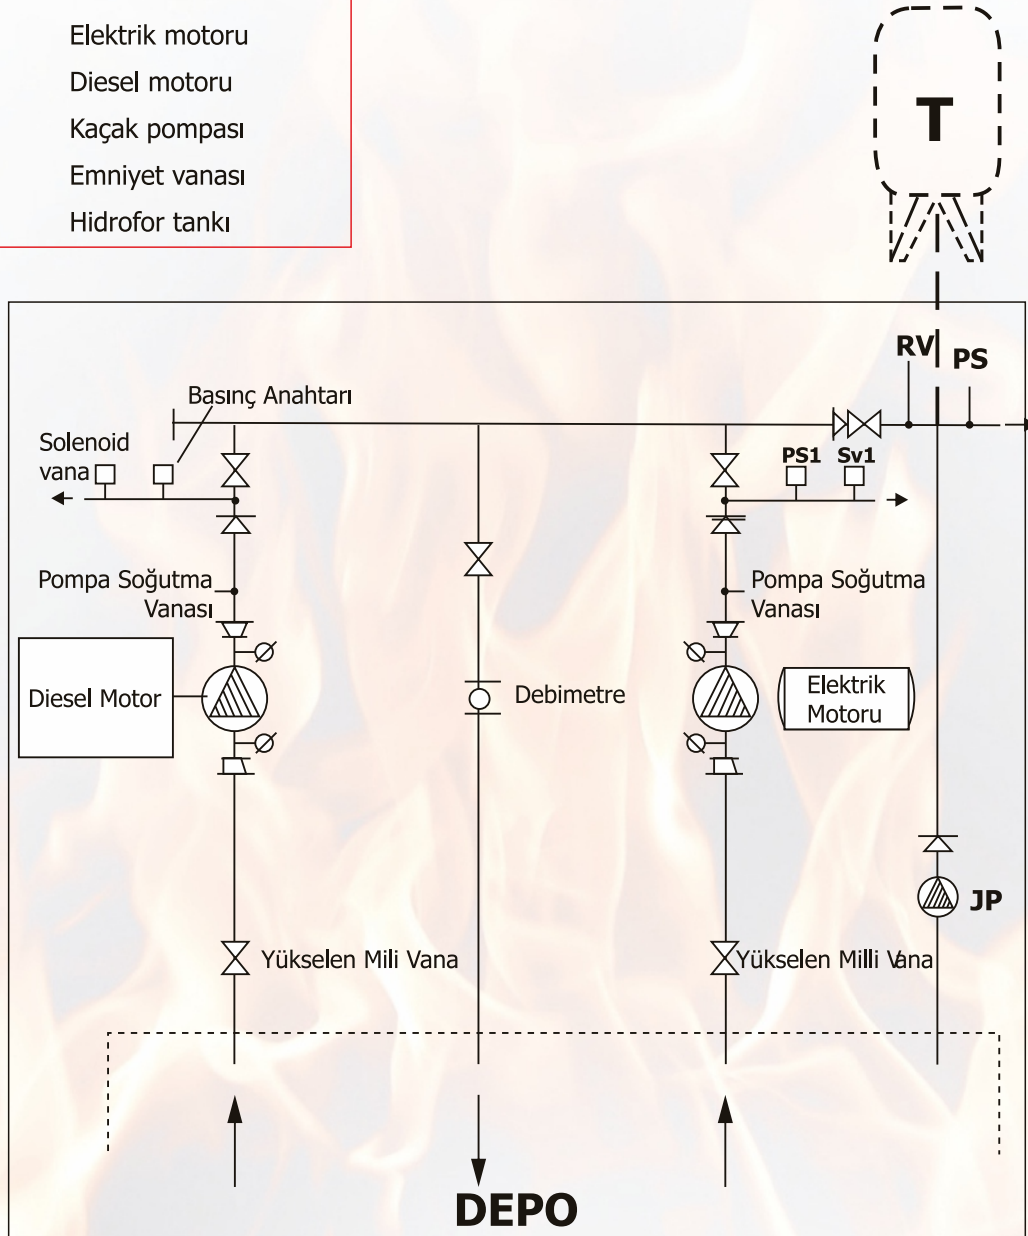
Elektrik motoru
Diesel motoru
Kaçak pompası
Emniyet vanası
Hidrofor tankı

T

RV
PS

Basınç Anahtarı

Solenoid vana

PS1 Sv1

Pompa Soğutma Vanası

Pompa Soğutma Vanası

Diesel Motor

Debimetre

Elektrik Motoru

JP

Yükselen Mili Vana

Yükselen Milli Vana

DEPO